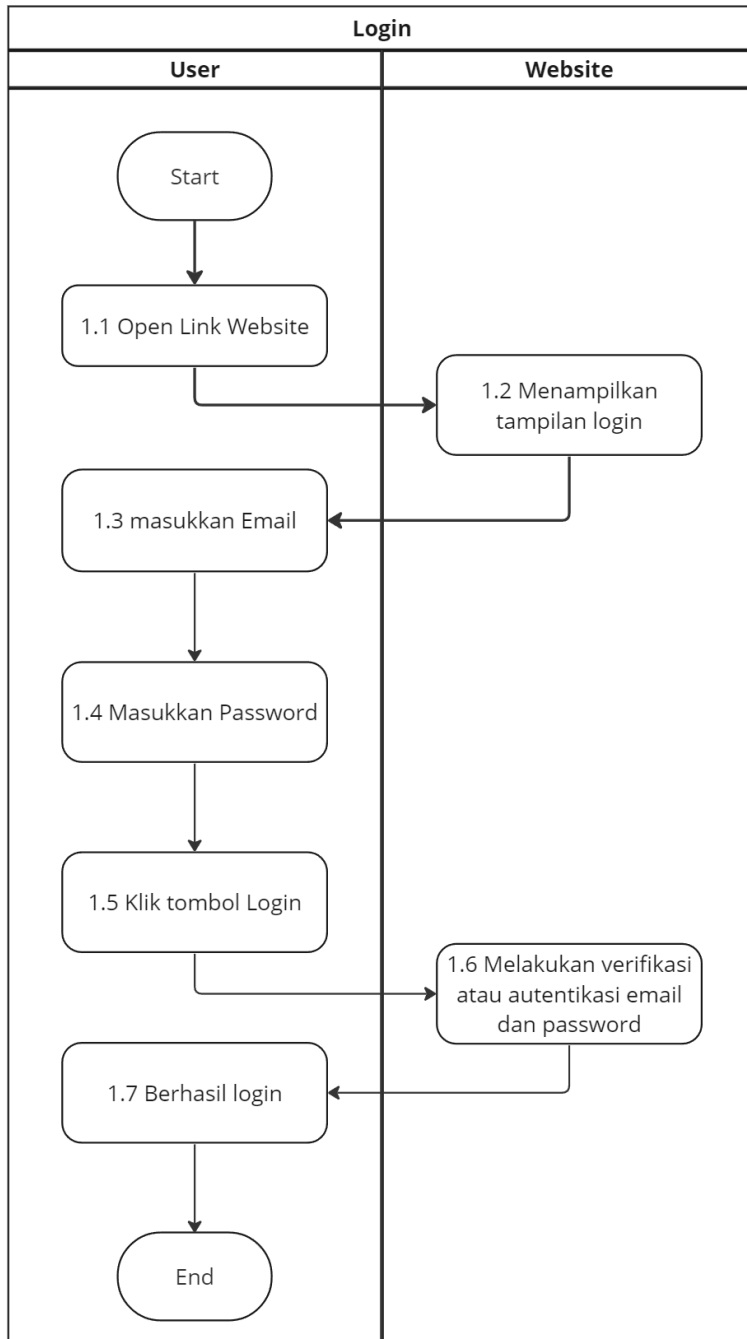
Login

User

Website

Start

1.1 Open Link Website

1.2 Menampilkan tampilan login

1.3 masukkan Email

1.4 Masukkan Password

1.5 Klik tombol Login

1.6 Melakukan verifikasi atau autentikasi email dan password

1.7 Berhasil login

End